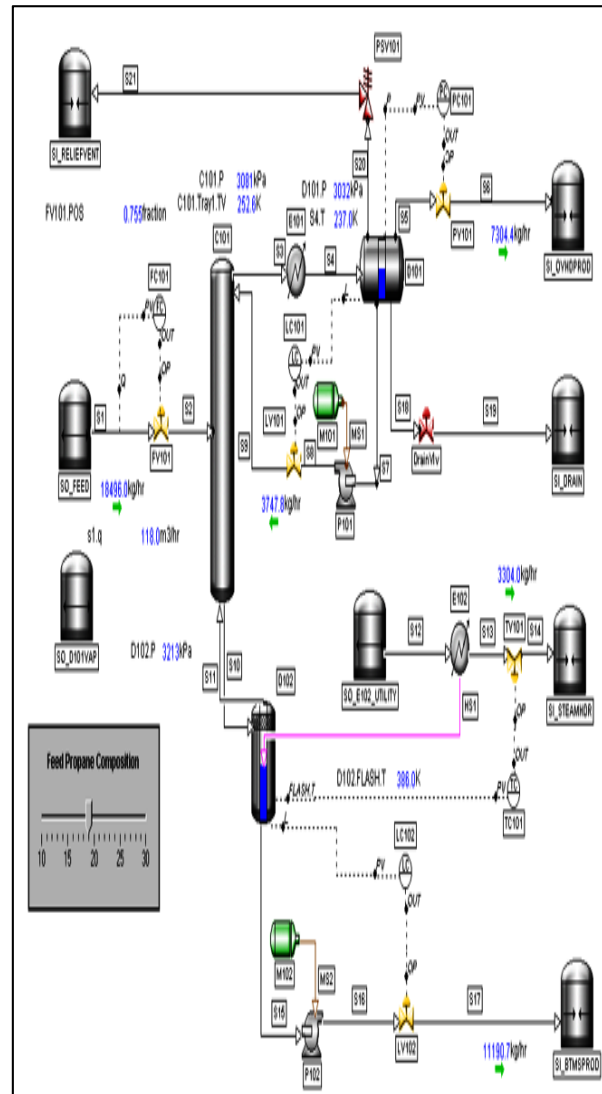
PSV101
S21
SI_RELIEFVENT
PV
PC101
OUT
OP
C101.P 3081kPa
C101.Tray1.TV 252.8K
D101.P 3032kPa
S4.T 237.0K
S20
FV101.POS 0.755fraction
S6
S5
PV101
7304.4kg/hr
SI_OVHDPROD
C101
E101
S3
S4
D101
FC101
PV
OUT
LC101
PV
OUT
OP
OP
S1
S2
FV101
SO_FEED
18496.0kg/hr
LV101
M101
MS1
S8
S9
S10
S19
DrainVlv
SI_DRAIN
S7
3747.8kg/hr
P101
s1.q 118.0m3/hr
3304.0kg/hr
E102
S12
S13
TV101
S14
SO_D101VAP
SO_E102_UTILITY
SI_STEAMHDR
D102.P 3213kPa
S11
S10
D102
HS1
OP
OUT
Feed Propane Composition
D102.FLASH.T 386.0K
FLASH.T
PV
TC101
10 15 20 25 30
LC102
PV
OUT
OP
M102
MS2
S15
S16
S17
LV102
SI_BTMSPROD
P102
11190.7kg/hr